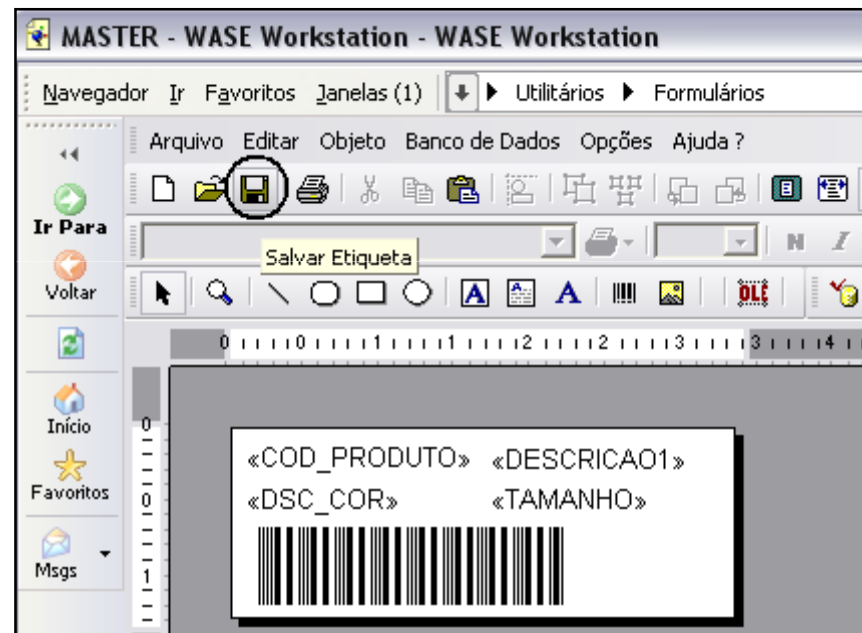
MASTER - WASE Workstation - WASE Workstation

Navegador Ir Favoritos Janelas (1) ▸ Utilitários ▸ Formulários

Arquivo Editar Objeto Banco de Dados Opções Ajuda ?

Ir Para

Salvar Etiqueta

Voltar

Início

Favoritos

Msgs

0 1 1 2 2 3 3 4

0
0
1

«COD_PRODUTO» «DESCRICAO1»
«DSC_COR» «TAMANHO»